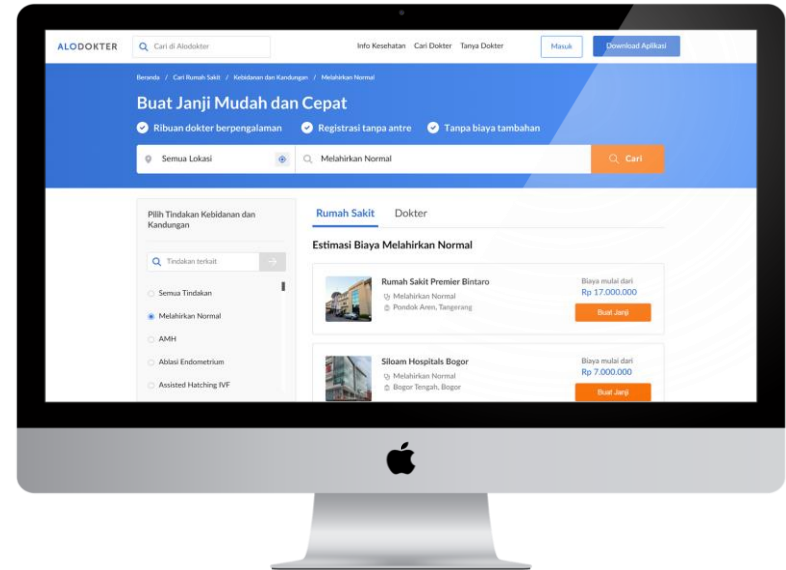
ALODOKTER

Cari di Alodokter

Info Kesehatan Cari Dokter Tanya Dokter

Masuk

Download Aplikasi

Beranda / Cari Rumah Sakit / Kebidanan dan Kandungan / Melahirkan Normal

Buat Janji Mudah dan Cepat

Ribuan dokter berpengalaman

Registrasi tanpa antre

Tanpa biaya tambahan

Semua Lokasi

Melahirkan Normal

Cari

Pilih Tindakan Kebidanan dan Kandungan

Tindakan terkait

Semua Tindakan

Melahirkan Normal

AMH

Ablasi Endometrium

Assisted Hatching IVF

Rumah Sakit

Dokter

Estimasi Biaya Melahirkan Normal

Rumah Sakit Premier Bintaro

Melahirkan Normal

Pondok Aren, Tangerang

Biaya mulai dari

Rp 17.000.000

Buat Janji

Siloam Hospitals Bogor

Melahirkan Normal

Bogor Tengah, Bogor

Biaya mulai dari

Rp 7.000.000

Buat Janji